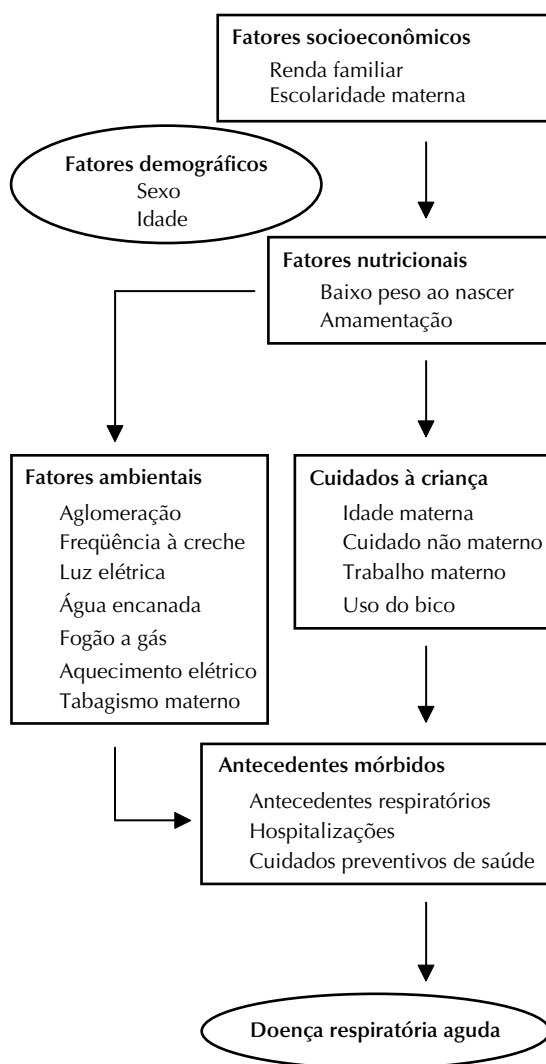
Fatores socioeconômicos
Renda familiar
Escolaridade materna

Fatores demográficos
Sexo
Idade

Fatores nutricionais
Baixo peso ao nascer
Amamentação

Fatores ambientais
Aglomeração
Freqüência à creche
Luz elétrica
Água encanada
Fogão a gás
Aquecimento elétrico
Tabagismo materno

Cuidados à criança
Idade materna
Cuidado não materno
Trabalho materno
Uso do bico

Antecedentes mórbidos
Antecedentes respiratórios
Hospitalizações
Cuidados preventivos de saúde

Doença respiratória aguda